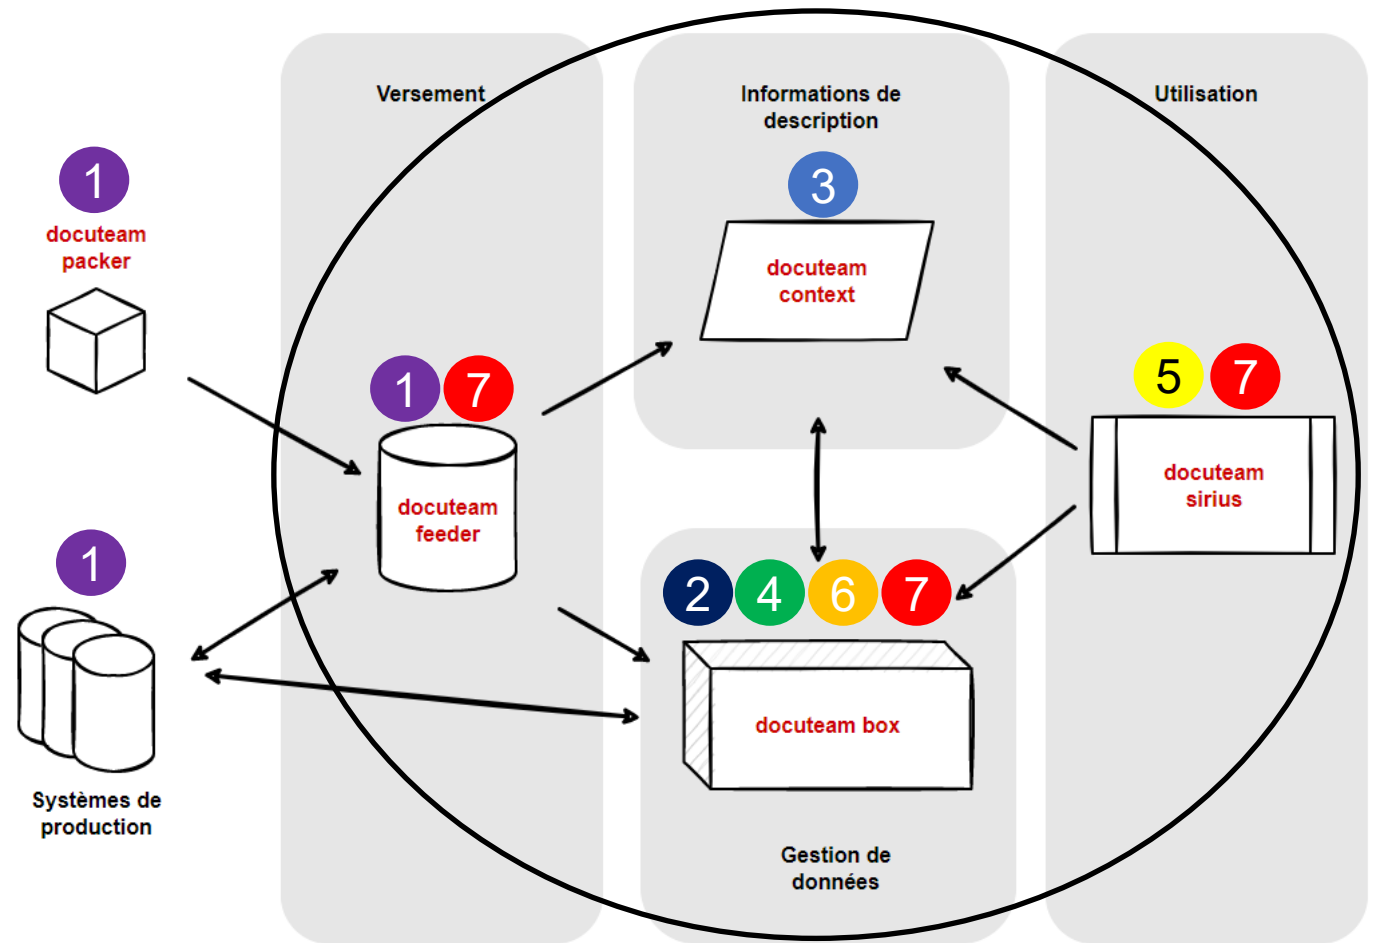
Versement

Informations de description

Utilisation

1
docuteam packer

3
docuteam context

1 7
docuteam feeder

5 7
docuteam sirius

1

2 4 6 7
docuteam box

Systèmes de production

Gestion de données